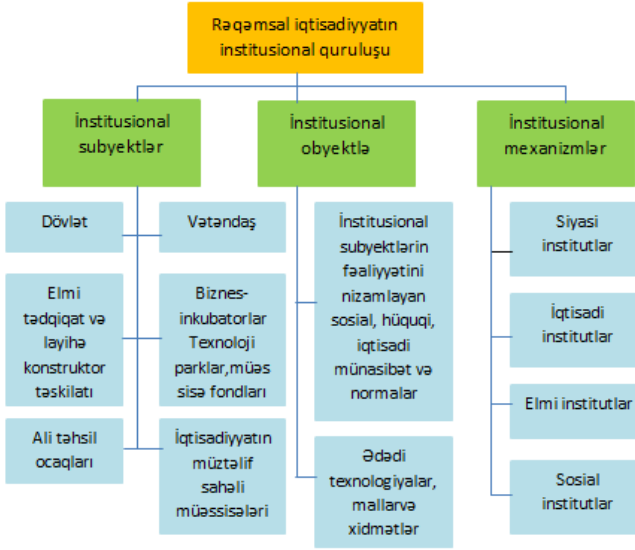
Rəqəmsal iqtisadiyyatın institusional quruluşu

İnstitusional subyektlər

İnstitusional obyektlə

İnstitusional mexanizmlər

Dövlət

Vətəndaş

Elmi tədqiqat və layihə konstruktor təşkilatı

Biznes-inkubatorlar Texnoloji parklar,müəssisə fondları

Ali təhsil ocaqları

İqtisadiyyatın müxtəlif sahəli müəssisələri

İnstitusional subyektlərin fəaliyyətini nizamlayan sosial, hüquqi, iqtisadi münasibət və normalar

Ədədi texnologiyalar, mallarvə xidmətlər

Siyasi institutlar

İqtisadi institutlar

Elmi institutlar

Sosial institutlar